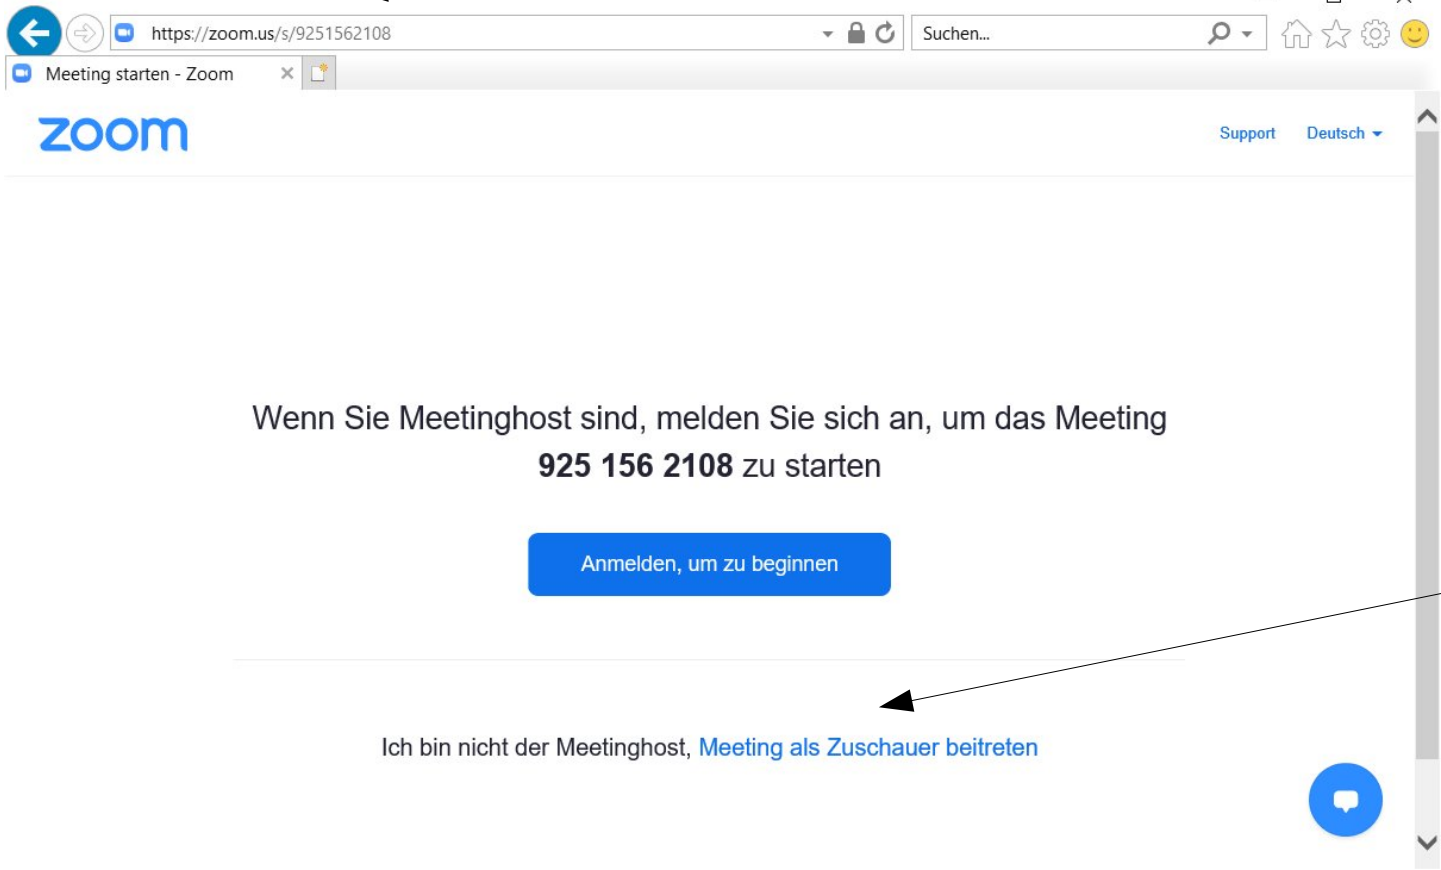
https://zoom.us/s/9251562108

Suchen...

Meeting starten - Zoom

zoom

Support Deutsch

Wenn Sie Meetinghost sind, melden Sie sich an, um das Meeting **925 156 2108** zu starten

Anmelden, um zu beginnen

Ich bin nicht der Meetinghost, Meeting als Zuschauer beitreten